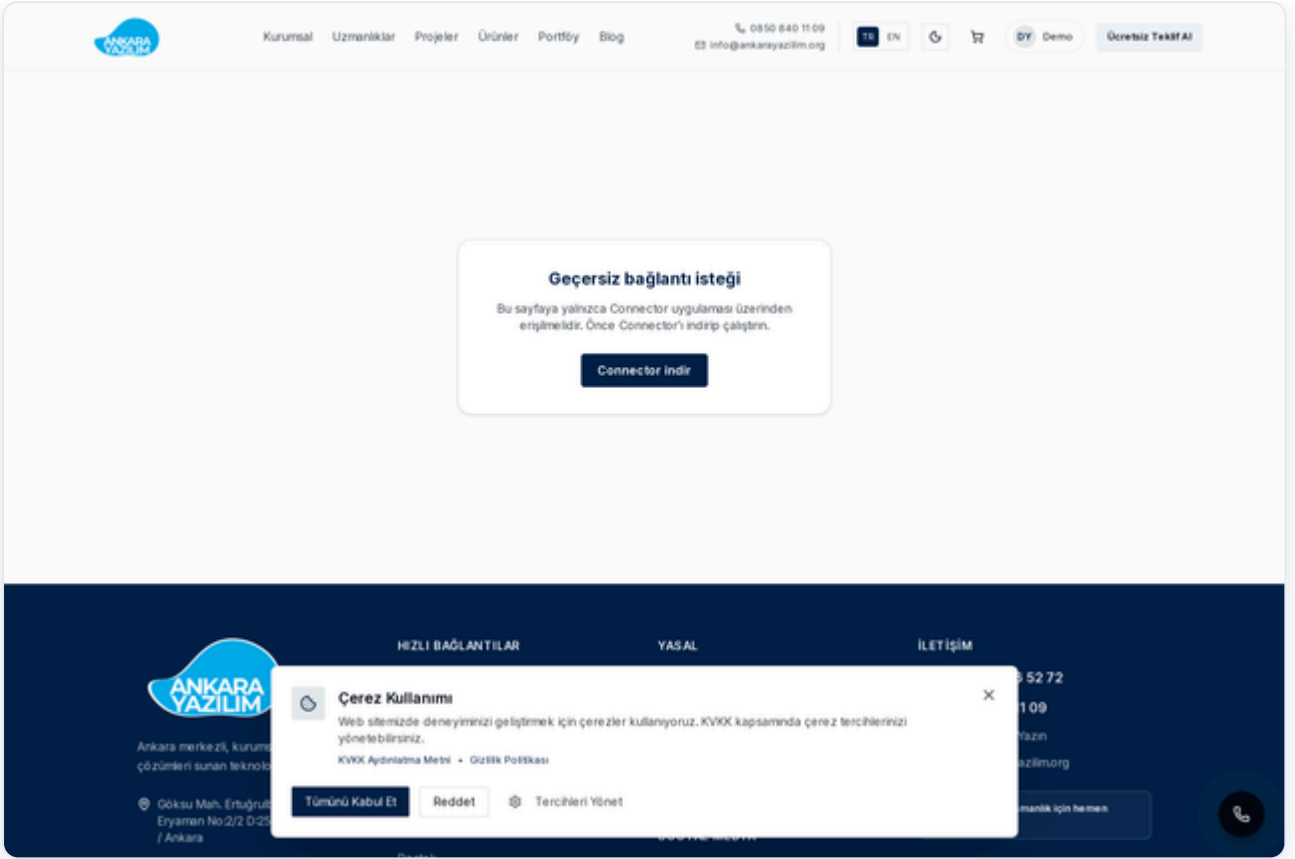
ANKARA YAZILIM

Kurumsal Uzmanlıklar Projeler Ürünler Portföy Blog

0850 840 11 09
info@ankarayazilim.org

TR EN

DY Demo

Ücretsiz Teklif Al

Geçersiz bağlantı isteği

Bu sayfaya yalnızca Connector uygulaması üzerinden erişilmelidir. Önce Connector'ı indirip çalıştırın.

Connector indir

ANKARA YAZILIM

Ankara merkezli, kurum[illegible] çözümleri sunan teknolo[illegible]

Göksu Mah. Ertuğrul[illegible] Eryaman No:2/2 D:25 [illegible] / Ankara

HIZLI BAĞLANTILAR

YASAL

İLETİŞİM

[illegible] 52 72

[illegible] 1 09

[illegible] Yazın

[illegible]azilim.org

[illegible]manlık için hemen

Çerez Kullanımı

Web sitemizde deneyiminizi geliştirmek için çerezler kullanıyoruz. KVKK kapsamında çerez tercihlerinizi yönetebilirsiniz.

KVKK Aydınlatma Metni • Gizlilik Politikası

Tümünü Kabul Et

Reddet

Tercihleri Yönet